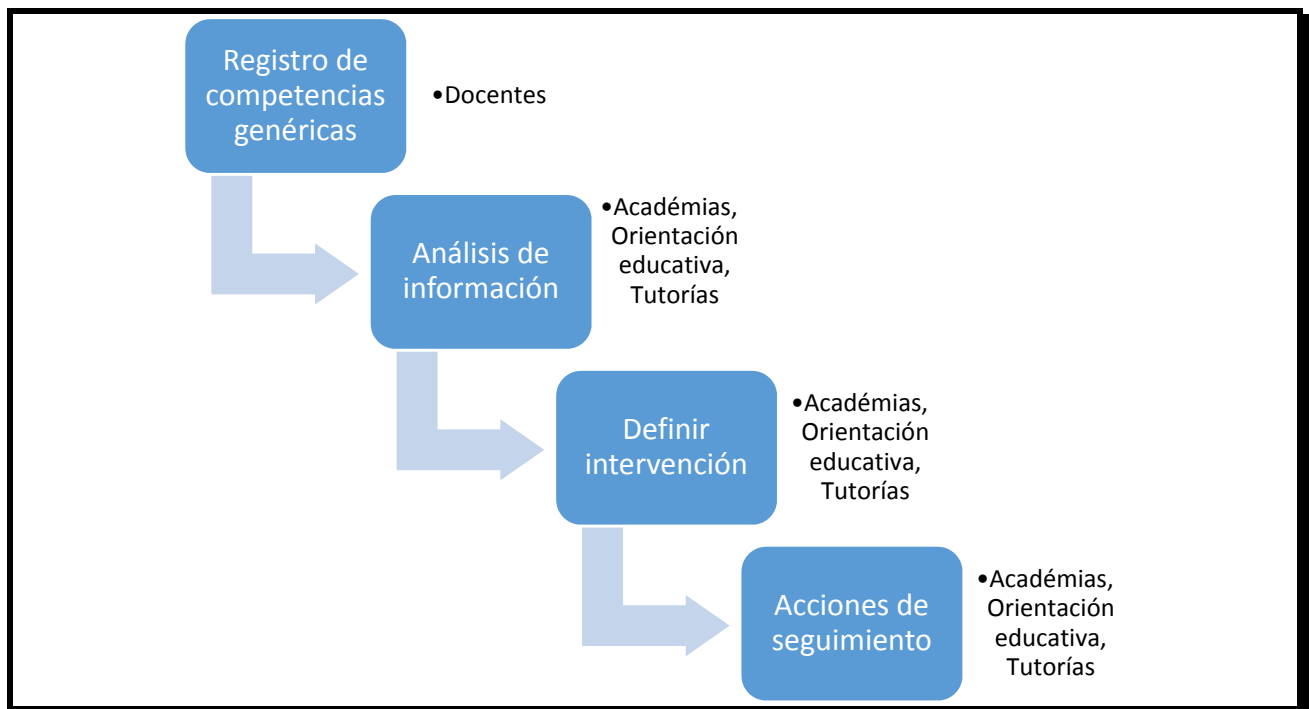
Registro de competencias genéricas

•Docentes

Análisis de información

•Académias, Orientación educativa, Tutorías

Definir intervención

•Académias, Orientación educativa, Tutorías

Acciones de seguimiento

•Académias, Orientación educativa, Tutorías